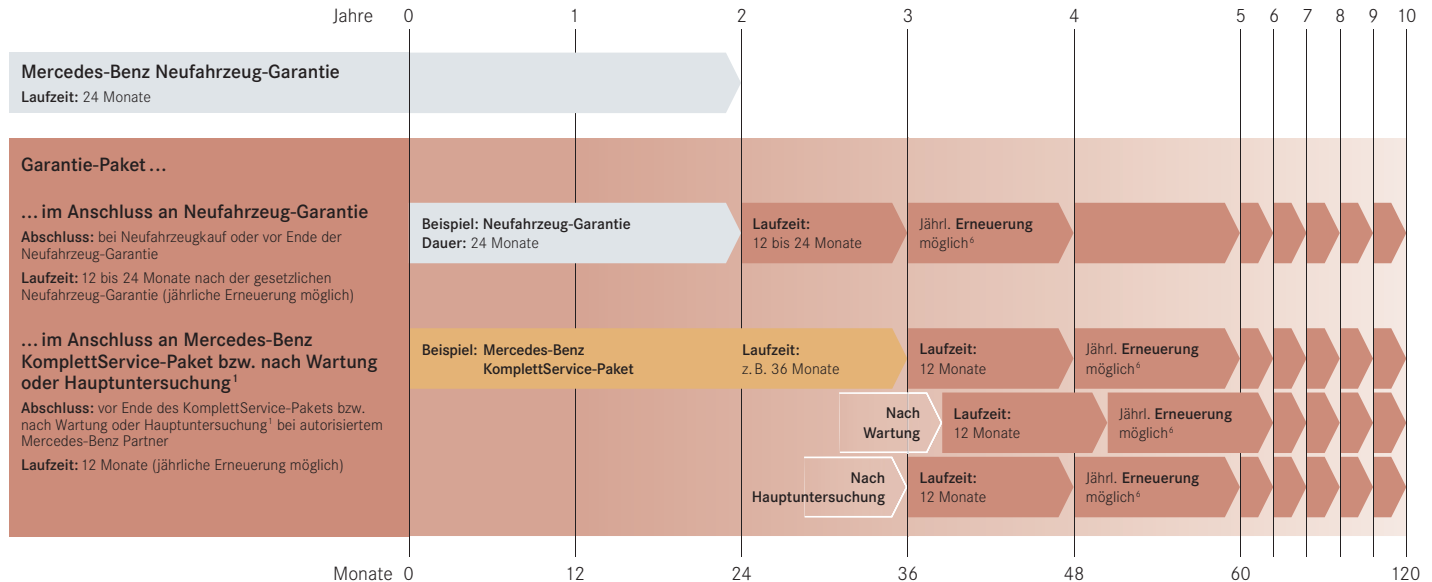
Jahre 0 1 2 3 4 5 6 7 8 9 10

Mercedes-Benz Neufahrzeug-Garantie
Laufzeit: 24 Monate

Garantie-Paket …

… im Anschluss an Neufahrzeug-Garantie
Abschluss: bei Neufahrzeugkauf oder vor Ende der Neufahrzeug-Garantie
Laufzeit: 12 bis 24 Monate nach der gesetzlichen Neufahrzeug-Garantie (jährliche Erneuerung möglich)

Beispiel: Neufahrzeug-Garantie
Dauer: 24 Monate

Laufzeit:
12 bis 24 Monate

Jährl. Erneuerung möglich$^6$

… im Anschluss an Mercedes-Benz KomplettService-Paket bzw. nach Wartung oder Hauptuntersuchung$^1$
Abschluss: vor Ende des KomplettService-Pakets bzw. nach Wartung oder Hauptuntersuchung$^1$ bei autorisiertem Mercedes-Benz Partner
Laufzeit: 12 Monate (jährliche Erneuerung möglich)

Beispiel: Mercedes-Benz KomplettService-Paket

Laufzeit:
z. B. 36 Monate

Laufzeit:
12 Monate

Jährl. Erneuerung möglich$^6$

Nach Wartung

Laufzeit:
12 Monate

Jährl. Erneuerung möglich$^6$

Nach Hauptuntersuchung

Laufzeit:
12 Monate

Jährl. Erneuerung möglich$^6$

Monate 0 12 24 36 48 60 120